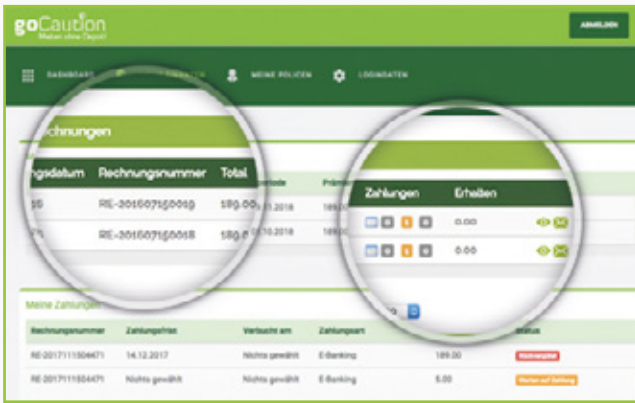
goCaution
Mieten ohne Depot!

ANMELDEN

DASHBOARD

MEINE POLICEN

LOGINDATEN

Rechnungen

ngsdatum | Rechnungsnummer | Total
---|---|---
5 | RE-201607150019 | 189.0
5 | RE-201607150018 | 189.0

Zahlungen | Erhalten
---|---
 | 0.00
 | 0.00

Meine Zahlungen

| Rechnungsnummer | Zahlungsfrist | Verbucht am | Zahlungsart | | Status |
|---|---|---|---|---|---|
| RE-201711150447 | 14.12.2017 | Nichts gewählt | E-Banking | 189.00 | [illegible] |
| RE-201711150447 | Nichts gewählt | Nichts gewählt | E-Banking | 5.00 | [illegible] |